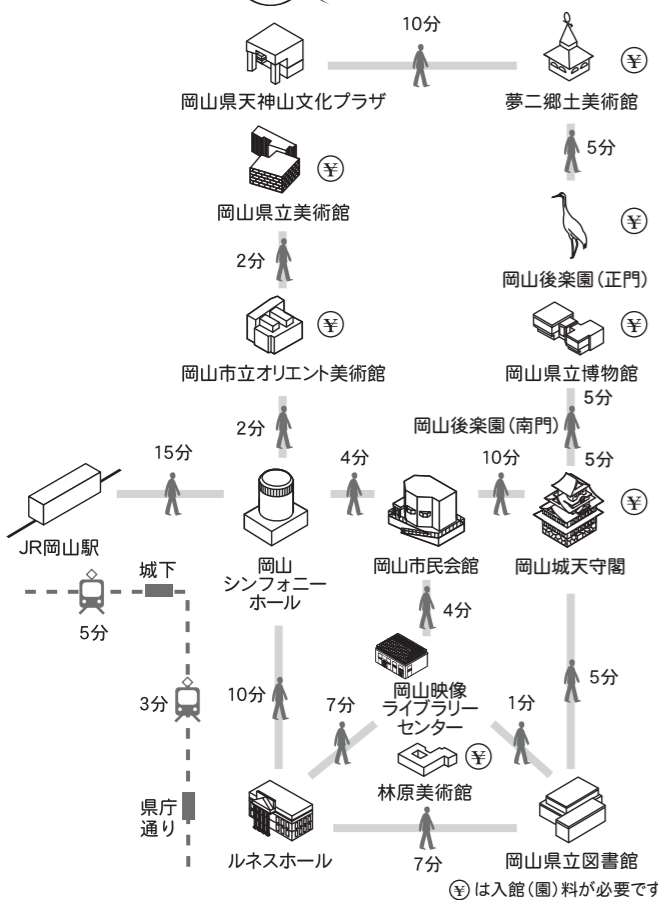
10分

岡山県天神山文化プラザ

(¥)

夢二郷土美術館

(¥)

岡山県立美術館

5分

(¥)

2分

岡山後楽園(正門)

(¥)

(¥)

岡山市立オリエント美術館

岡山県立博物館

5分

岡山後楽園(南門)

2分

15分

4分

10分

5分

(¥)

JR岡山駅

岡山
シンフォニー
ホール

岡山市民会館

岡山城天守閣

城下

5分

4分

3分

10分

岡山映像
ライブラリー
センター

5分

7分

1分

(¥)

林原美術館

県庁
通り

ルネスホール

7分

岡山県立図書館

(¥)は入館(園)料が必要です